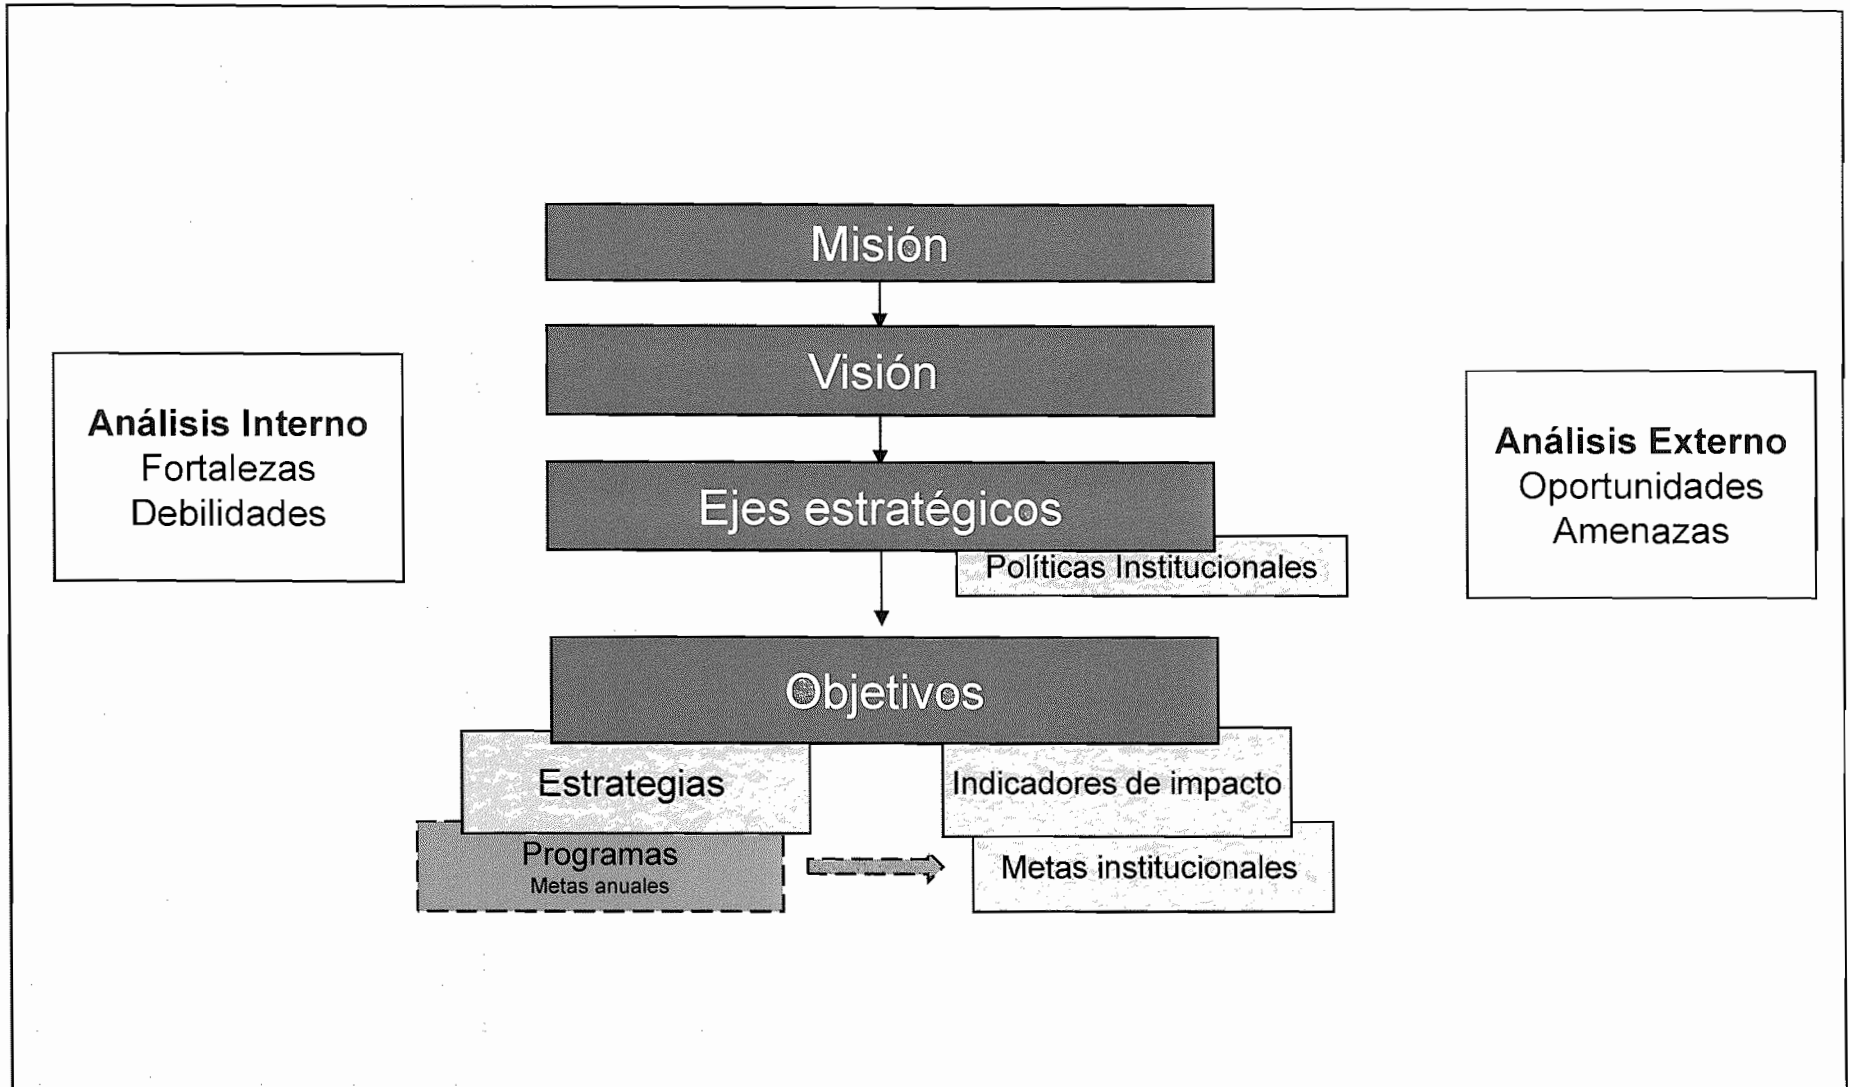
Misión

Visión

Análisis Interno
Fortalezas
Debilidades

Análisis Externo
Oportunidades
Amenazas

Ejes estratégicos

Políticas Institucionales

Objetivos

Estrategias

Indicadores de impacto

Programas
Metas anuales

Metas institucionales